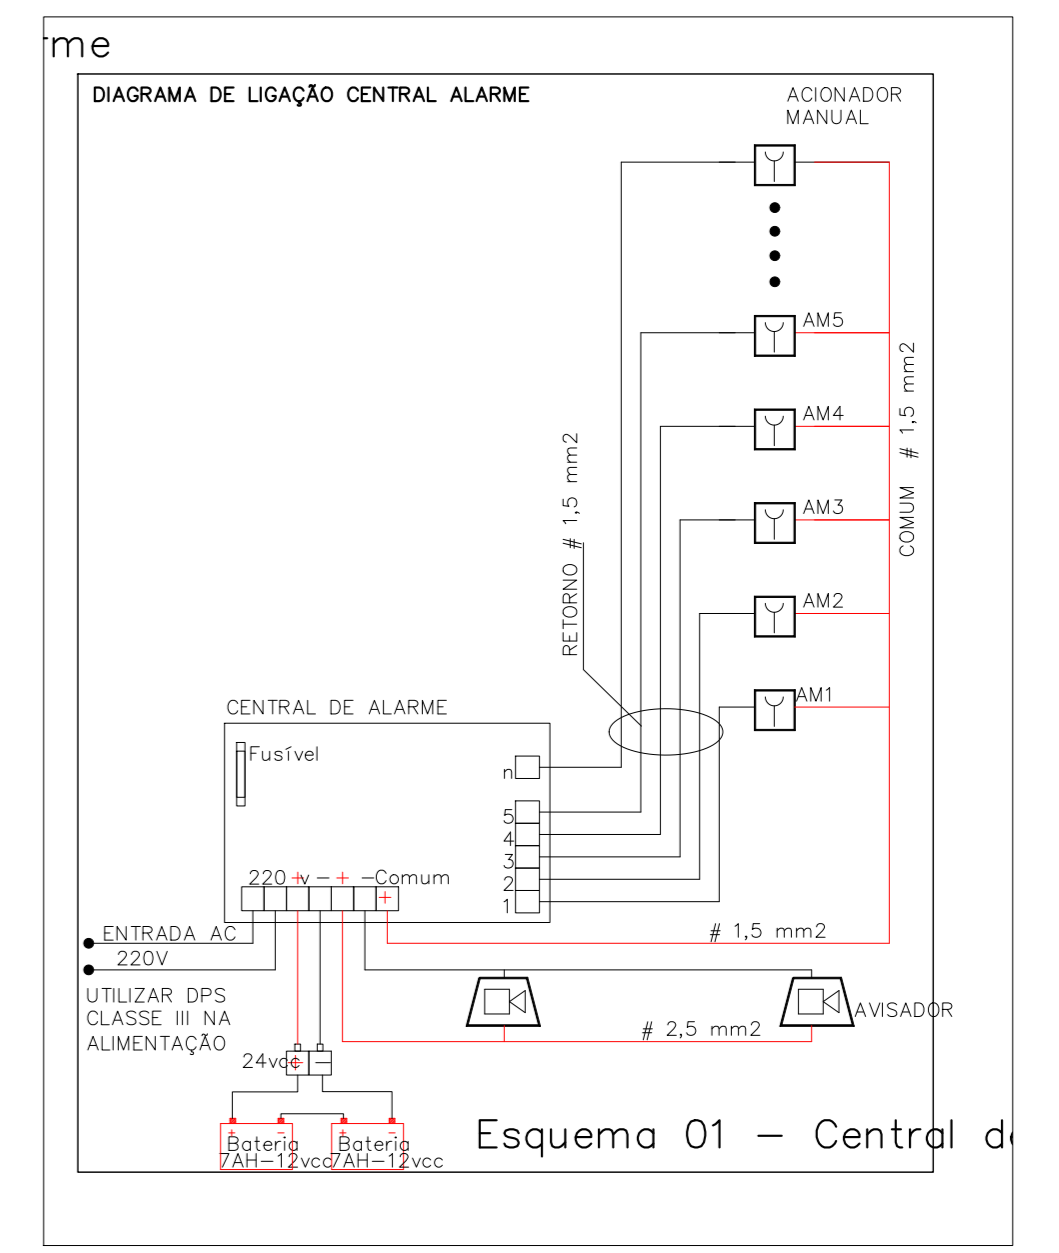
rme

DIAGRAMA DE LIGAÇÃO CENTRAL ALARME

ACIONADOR MANUAL

AM5
AM4
AM3
AM2
AM1

COMUM # 1,5 mm2

RETORNO # 1,5 mm2

CENTRAL DE ALARME

Fusível

n
5
4
3
2
1

220 +v − + −Comum
+

ENTRADA AC
220V

# 1,5 mm2

UTILIZAR DPS CLASSE III NA ALIMENTAÇÃO

AVISADOR

# 2,5 mm2

24vcc + −

Bateria 7AH−12vcc
Bateria 7AH−12vcc

Esquema 01 − Central d